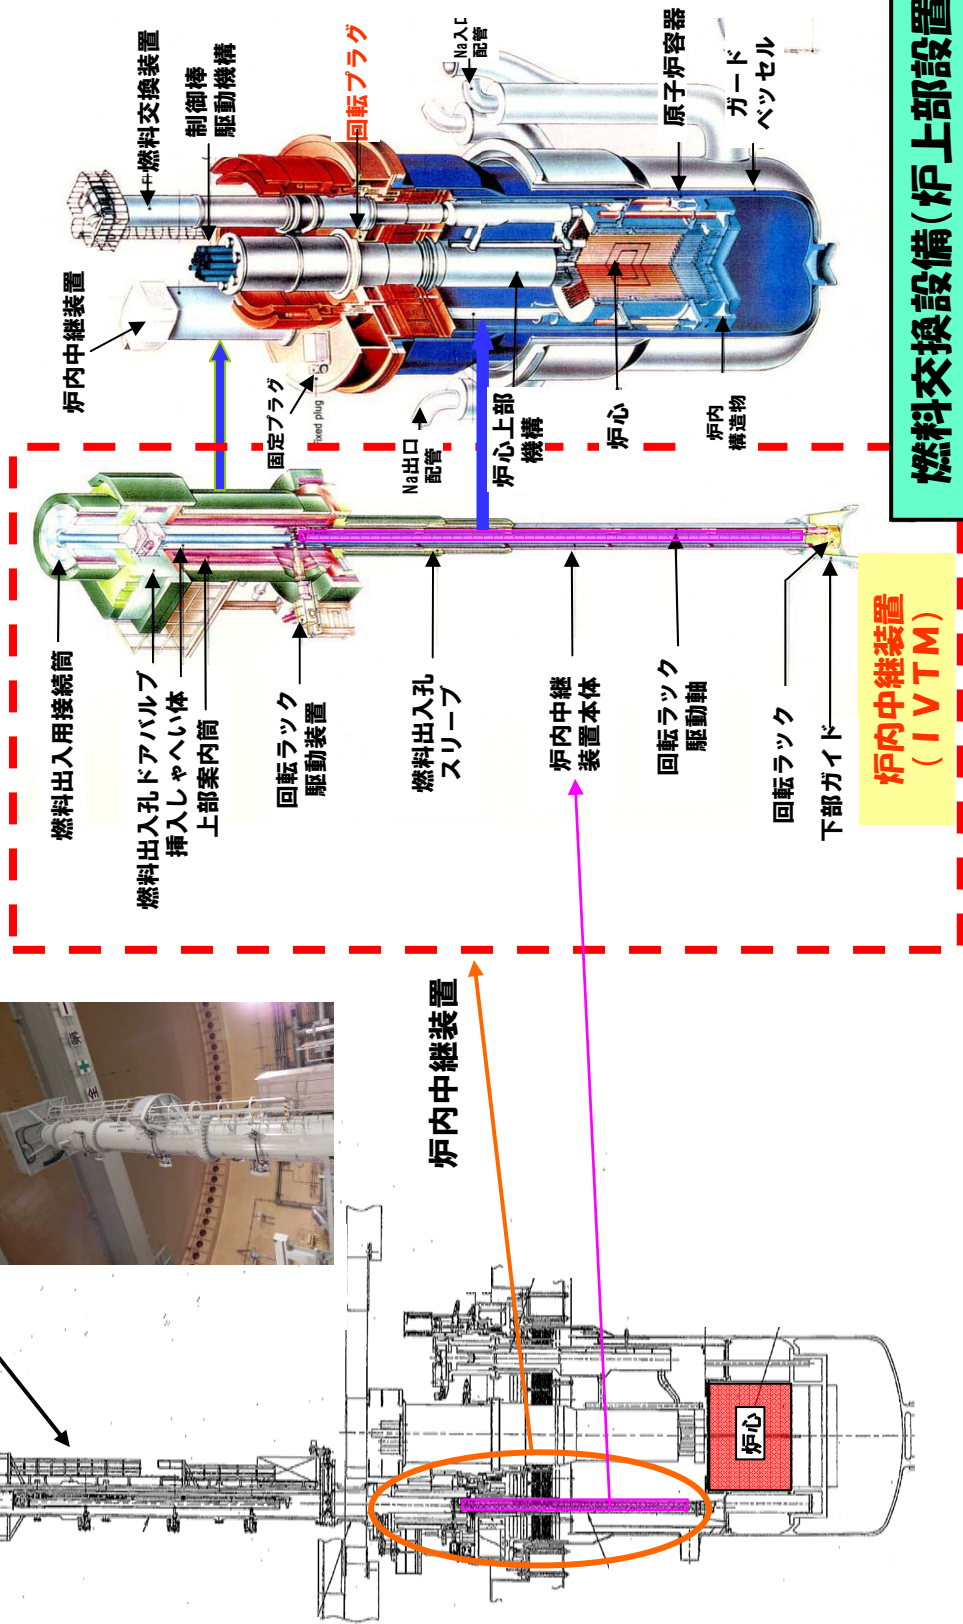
燃料交換設備(炉上部設置

燃料交換装置

制御棒駆動機構

回転プラグ

Na入口配管

原子炉容器

ガードベッセル

炉内中継装置

固定プラグ

fixed plug

Na出口配管

炉心上部機構

炉心

炉内構造物

燃料出入用接続筒

燃料出入孔ドアバルブ

挿入しゃへい体

上部案内筒

回転ラック駆動装置

燃料出入孔スリーブ

炉内中継装置本体

回転ラック駆動軸

回転ラック

下部ガイド

炉内中継装置（IVTM）

炉内中継装置

炉心